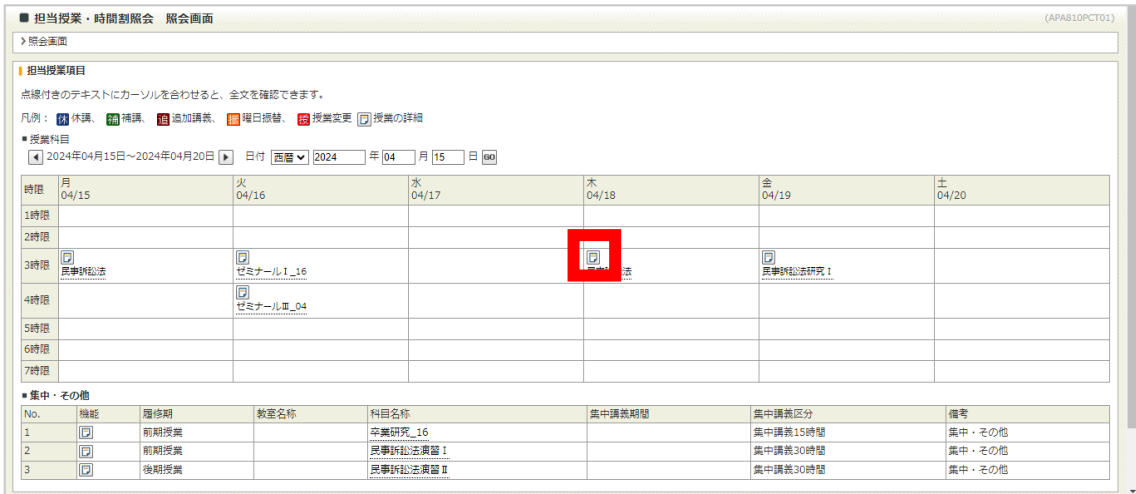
■ 担当授業・時間割照会 照会画面

(APA810PCT01)

> 照会画面

担当授業項目

点線付きのテキストにカーソルを合わせると、全文を確認できます。

凡例： 休 休講、 補 補講、 追 追加講義、 振 曜日振替、 授 授業変更 授業の詳細

■ 授業科目

◀ 2024年04月15日～2024年04月20日 ▶ 日付 西暦 2024 年 04 月 15 日 GO

| 時限 | 月 04/15 | 火 04/16 | 水 04/17 | 木 04/18 | 金 04/19 | 土 04/20 |
|---|---|---|---|---|---|---|
| 1時限 | | | | | | |
| 2時限 | | | | | | |
| 3時限 | 民事訴訟法 | ゼミナールⅠ_16 | | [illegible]法 | 民事訴訟法研究Ⅰ | |
| 4時限 | | ゼミナールⅢ_04 | | | | |
| 5時限 | | | | | | |
| 6時限 | | | | | | |
| 7時限 | | | | | | |

■ 集中・その他

| No. | 機能 | 履修期 | 教室名称 | 科目名称 | 集中講義期間 | 集中講義区分 | 備考 |
|---|---|---|---|---|---|---|---|
| 1 | | 前期授業 | | 卒業研究_16 | | 集中講義15時間 | 集中・その他 |
| 2 | | 前期授業 | | 民事訴訟法演習Ⅰ | | 集中講義30時間 | 集中・その他 |
| 3 | | 後期授業 | | 民事訴訟法演習Ⅱ | | 集中講義30時間 | 集中・その他 |